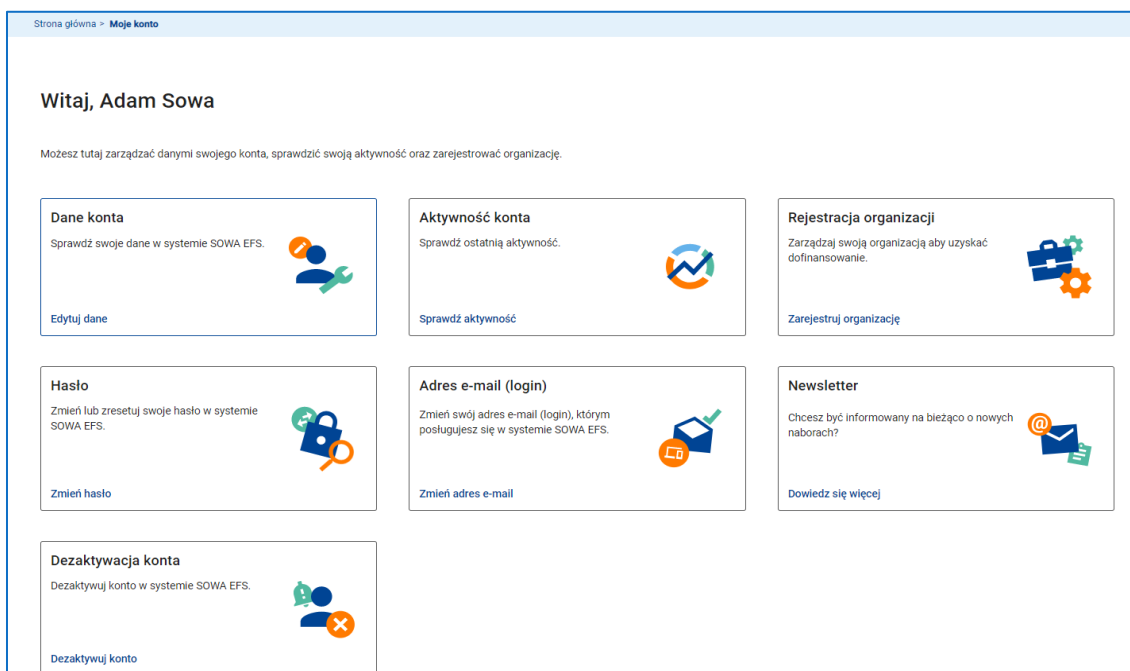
Strona główna > Moje konto

Witaj, Adam Sowa

Możesz tutaj zarządzać danymi swojego konta, sprawdzić swoją aktywność oraz zarejestrować organizację.

Dane konta
Sprawdź swoje dane w systemie SOWA EFS.
Edytuj dane

Aktywność konta
Sprawdź ostatnią aktywność.
Sprawdź aktywność

Rejestracja organizacji
Zarządzaj swoją organizacją aby uzyskać dofinansowanie.
Zarejestruj organizację

Hasło
Zmień lub zresetuj swoje hasło w systemie SOWA EFS.
Zmień hasło

Adres e-mail (login)
Zmień swój adres e-mail (login), którym posługujesz się w systemie SOWA EFS.
Zmień adres e-mail

Newsletter
Chcesz być informowany na bieżąco o nowych naborach?
Dowiedz się więcej

Dezaktywacja konta
Dezaktywuj konto w systemie SOWA EFS.
Dezaktywuj konto